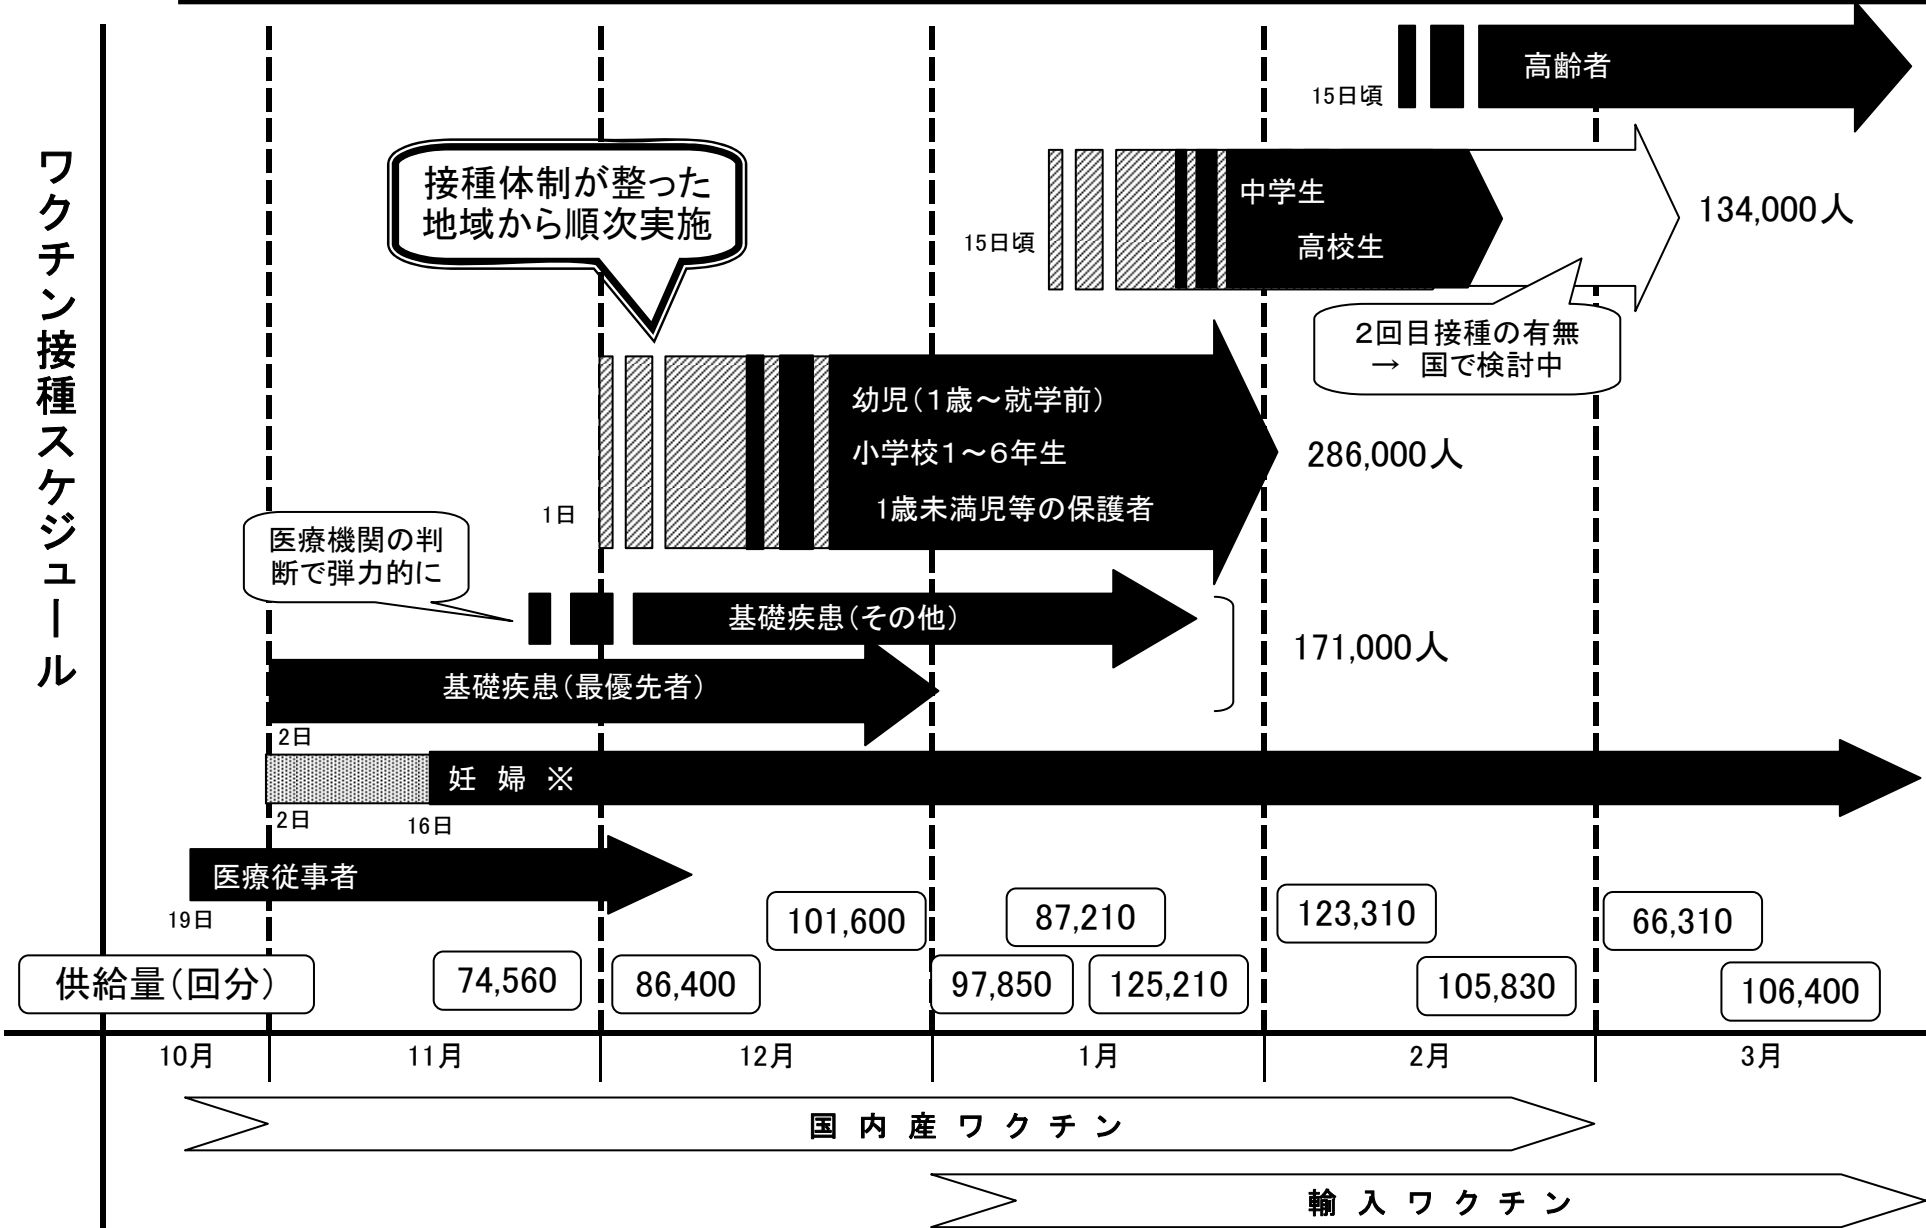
ワクチン接種スケジュール

15日頃

高齢者

接種体制が整った地域から順次実施

15日頃

中学生

高校生

134,000人

2回目接種の有無
→ 国で検討中

1日

幼児(1歳～就学前)

小学校1～6年生

1歳未満児等の保護者

286,000人

医療機関の判断で弾力的に

基礎疾患(その他)

171,000人

基礎疾患(最優先者)

2日

妊 婦 ※

2日

16日

医療従事者

19日

101,600

87,210

123,310

66,310

供給量(回分)

74,560

86,400

97,850

125,210

105,830

106,400

10月

11月

12月

1月

2月

3月

国 内 産 ワ ク チ ン

輸 入 ワ ク チ ン